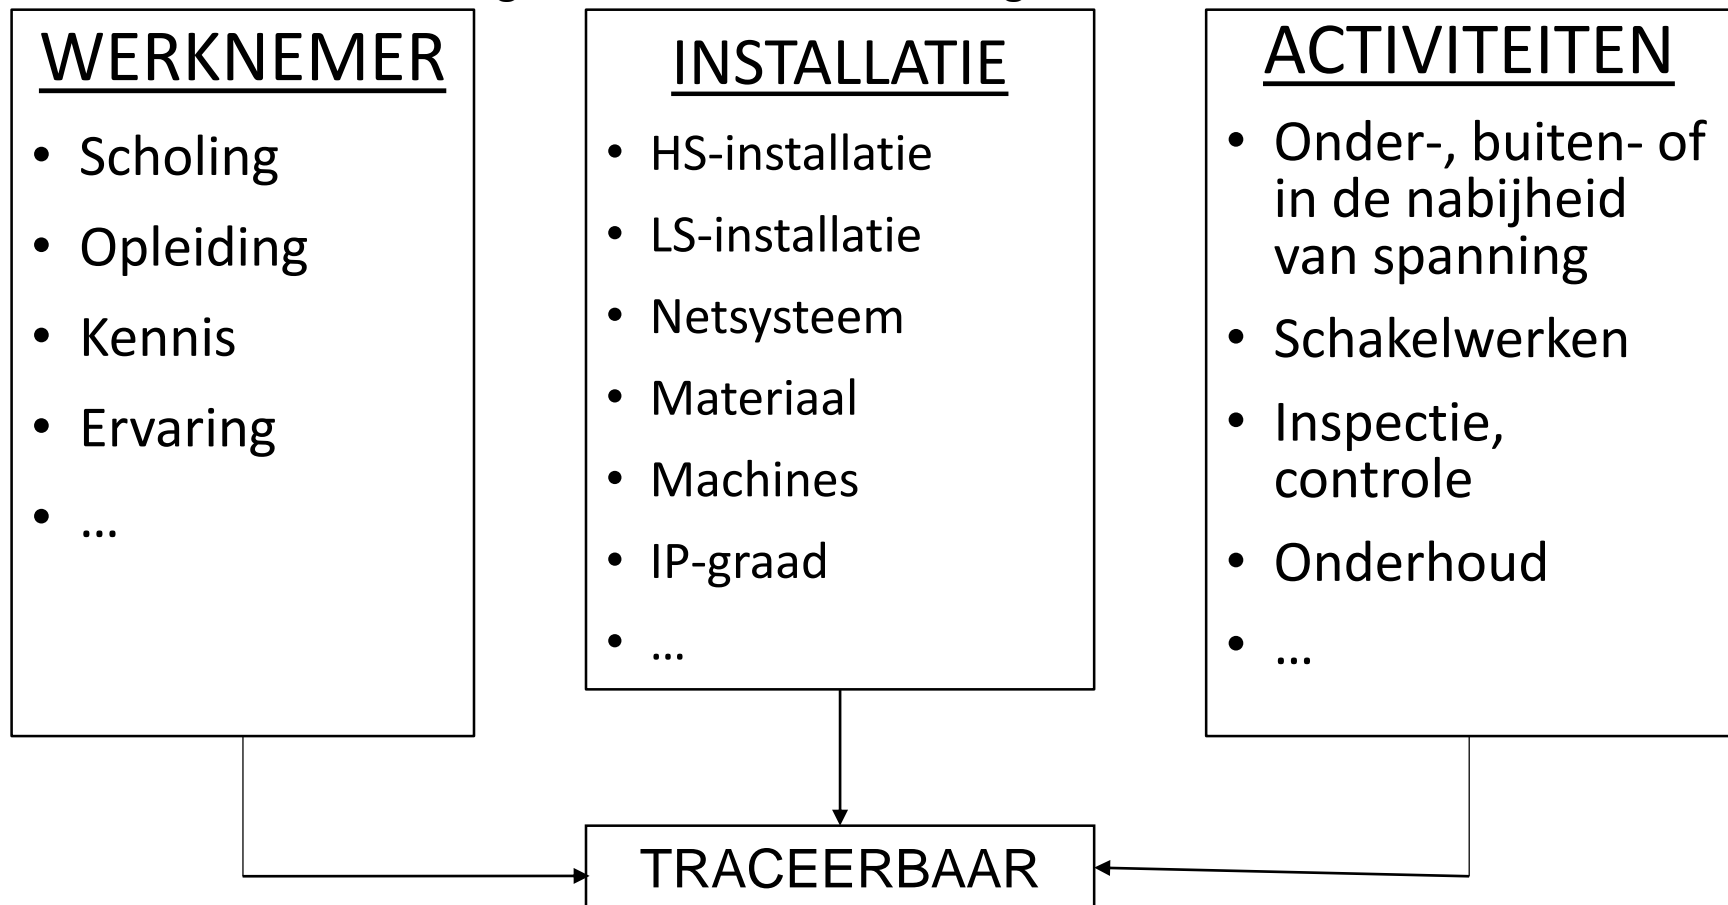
WERKNEMER

- Scholing
- Opleiding
- Kennis
- Ervaring
- …

INSTALLATIE

- HS-installatie
- LS-installatie
- Netsysteem
- Materiaal
- Machines
- IP-graad
- …

ACTIVITEITEN

- Onder-, buiten- of in de nabijheid van spanning
- Schakelwerken
- Inspectie, controle
- Onderhoud
- …

TRACEERBAAR